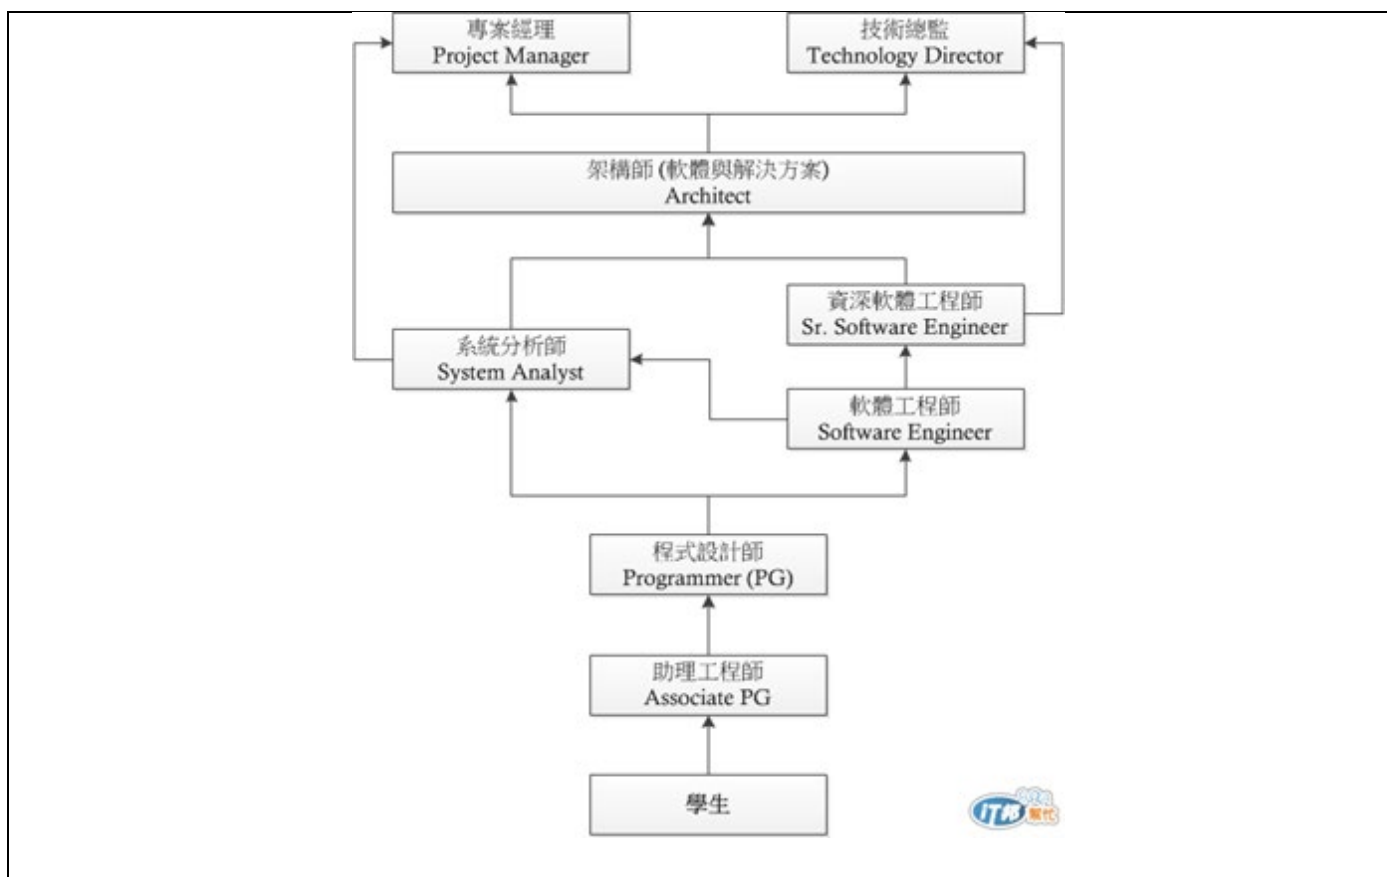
專案經理
Project Manager

技術總監
Technology Director

架構師 (軟體與解決方案)
Architect

資深軟體工程師
Sr. Software Engineer

系統分析師
System Analyst

軟體工程師
Software Engineer

程式設計師
Programmer (PG)

助理工程師
Associate PG

學生

iT邦幫忙